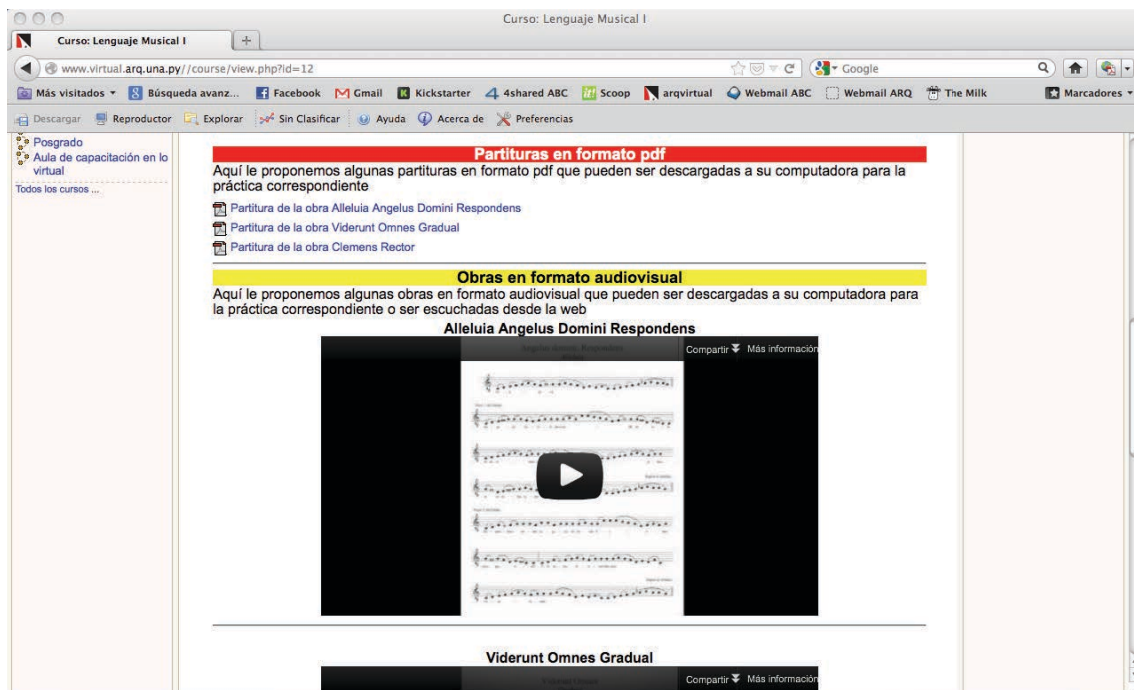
Curso: Lenguaje Musical I

Curso: Lenguaje Musical I

www.virtual.arq.una.py//course/view.php?id=12

Google

Más visitados Búsqueda avanz... Facebook Gmail Kickstarter 4shared ABC Scoop arqvirtual Webmail ABC Webmail ARQ The Milk Marcadores

Descargar Reproductor Explorar Sin Clasificar Ayuda Acerca de Preferencias

Posgrado
Aula de capacitación en lo virtual
Todos los cursos ...

Partituras en formato pdf
Aquí le proponemos algunas partituras en formato pdf que pueden ser descargadas a su computadora para la práctica correspondiente

Partitura de la obra Alleluia Angelus Domini Respondens
Partitura de la obra Viderunt Omnes Gradual
Partitura de la obra Clemens Rector

Obras en formato audiovisual
Aquí le proponemos algunas obras en formato audiovisual que pueden ser descargadas a su computadora para la práctica correspondiente o ser escuchadas desde la web

Alleluia Angelus Domini Respondens
Compartir Más información
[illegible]

Viderunt Omnes Gradual
Compartir Más información